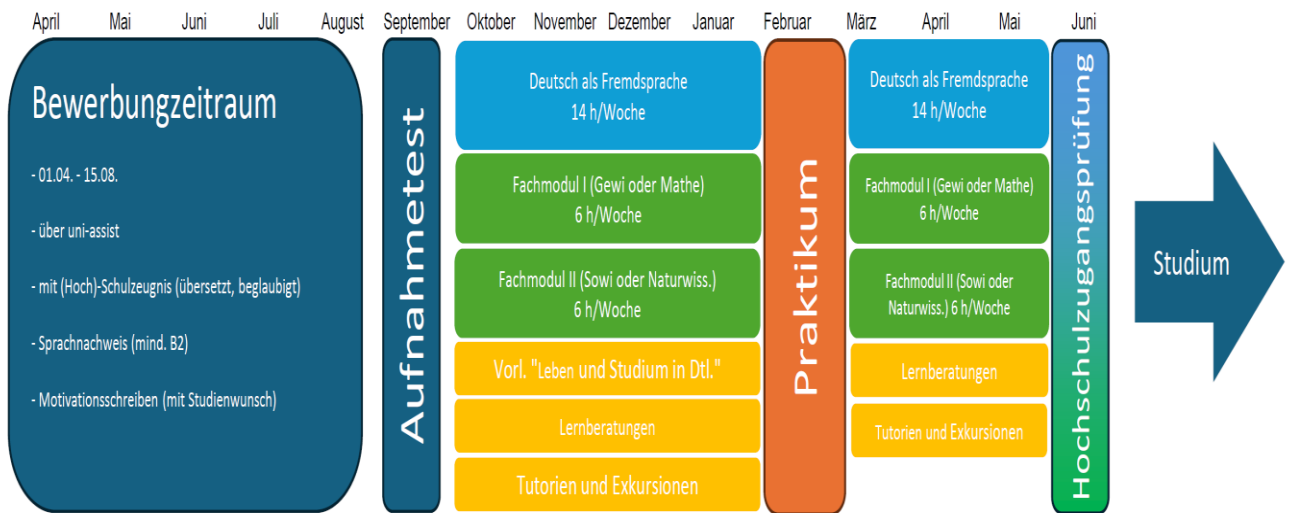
April Mai Juni Juli August September Oktober November Dezember Januar Februar März April Mai Juni

Bewerbungzeitraum

- 01.04. - 15.08.

- über uni-assist

- mit (Hoch)-Schulzeugnis (übersetzt, beglaubigt)

- Sprachnachweis (mind. B2)

- Motivationsschreiben (mit Studienwunsch)

Aufnahmetest

Deutsch als Fremdsprache
14 h/Woche

Fachmodul I (Gewi oder Mathe)
6 h/Woche

Fachmodul II (Sowi oder Naturwiss.)
6 h/Woche

Vorl. "Leben und Studium in Dtl."

Lernberatungen

Tutorien und Exkursionen

Praktikum

Deutsch als Fremdsprache
14 h/Woche

Fachmodul I (Gewi oder Mathe)
6 h/Woche

Fachmodul II (Sowi oder Naturwiss.) 6 h/Woche

Lernberatungen

Tutorien und Exkursionen

Hochschulzugangsprüfung

Studium